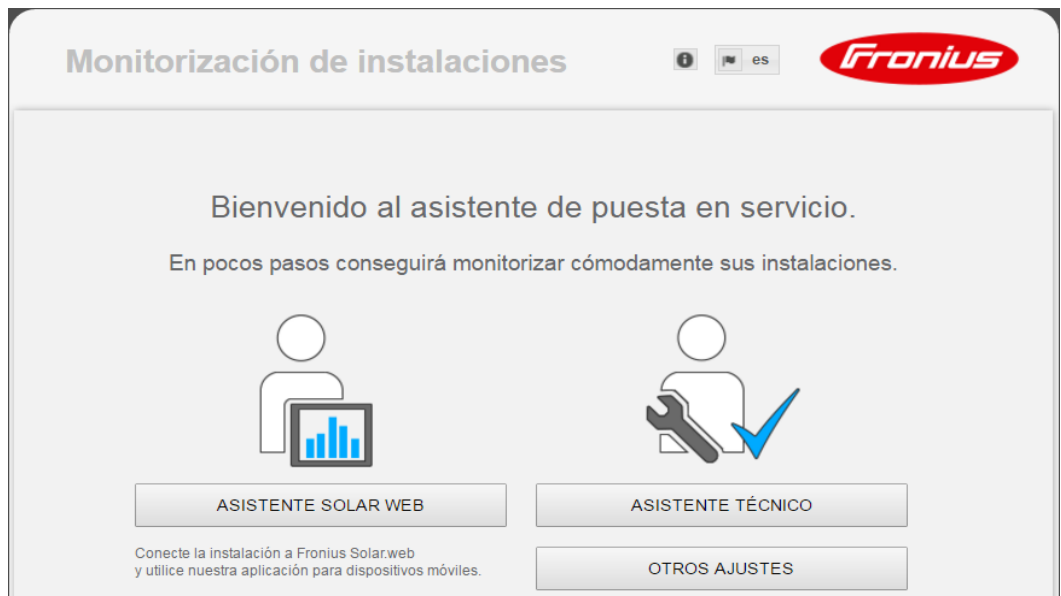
Monitorización de instalaciones

es

Fronius

Bienvenido al asistente de puesta en servicio.

En pocos pasos conseguirá monitorizar cómodamente sus instalaciones.

ASISTENTE SOLAR WEB

ASISTENTE TÉCNICO

Conecte la instalación a Fronius Solar.web y utilice nuestra aplicación para dispositivos móviles.

OTROS AJUSTES